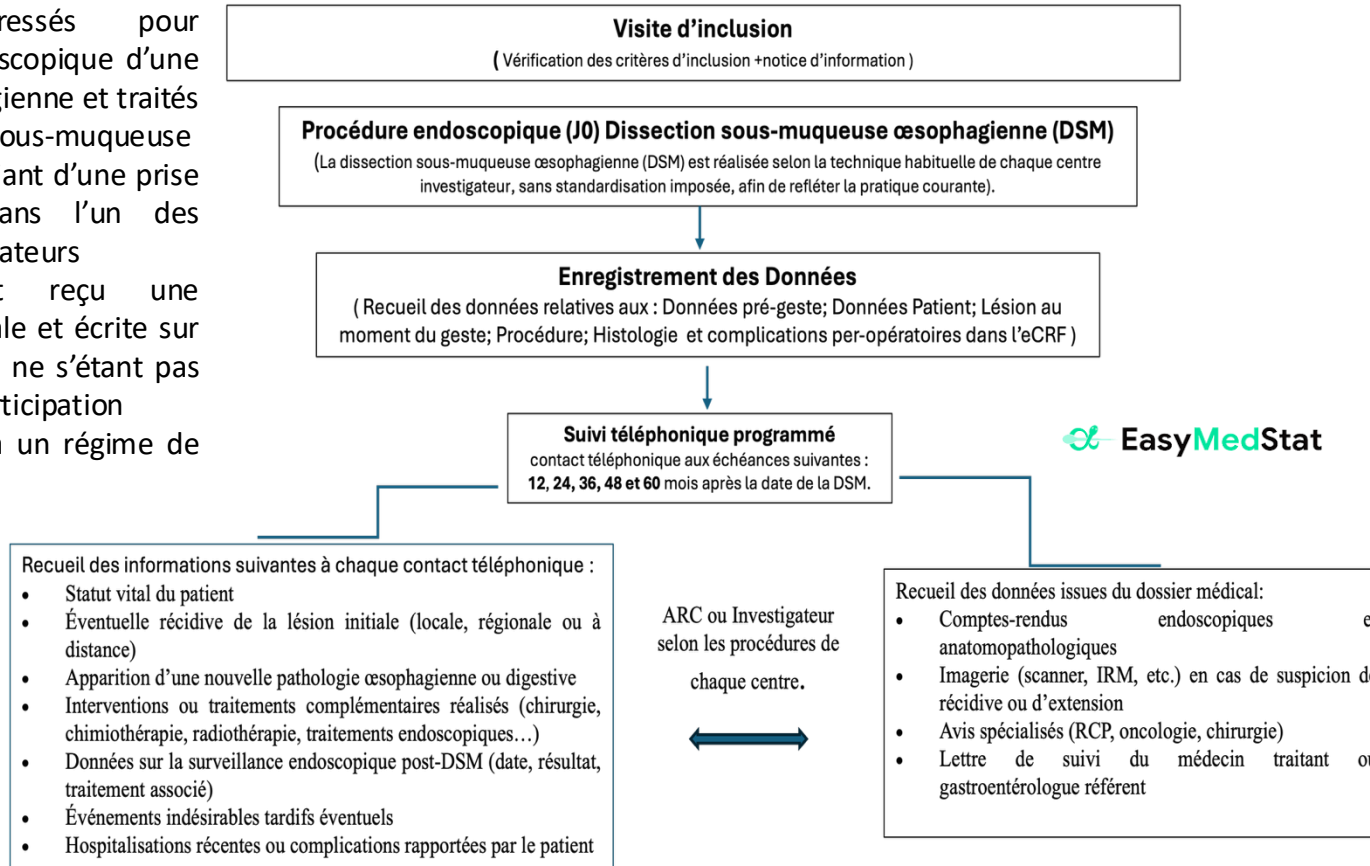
ressés pour scopique d'une gienne et traités ous-muqueuse ant d'une prise ans l'un des ateurs
t reçu une le et écrite sur ne s'étant pas ticipation
n un régime de

Visite d'inclusion
( Vérification des critères d'inclusion +notice d'information )

Procédure endoscopique (J0) Dissection sous-muqueuse œsophagienne (DSM)
(La dissection sous-muqueuse œsophagienne (DSM) est réalisée selon la technique habituelle de chaque centre investigateur, sans standardisation imposée, afin de refléter la pratique courante).

Enregistrement des Données
( Recueil des données relatives aux : Données pré-geste; Données Patient; Lésion au moment du geste; Procédure; Histologie et complications per-opératoires dans l'eCRF )

Suivi téléphonique programmé
contact téléphonique aux échéances suivantes : 12, 24, 36, 48 et 60 mois après la date de la DSM.

EasyMedStat

Recueil des informations suivantes à chaque contact téléphonique :
- Statut vital du patient
- Éventuelle récidive de la lésion initiale (locale, régionale ou à distance)
- Apparition d'une nouvelle pathologie œsophagienne ou digestive
- Interventions ou traitements complémentaires réalisés (chirurgie, chimiothérapie, radiothérapie, traitements endoscopiques…)
- Données sur la surveillance endoscopique post-DSM (date, résultat, traitement associé)
- Événements indésirables tardifs éventuels
- Hospitalisations récentes ou complications rapportées par le patient

ARC ou Investigateur selon les procédures de chaque centre.

Recueil des données issues du dossier médical:
- Comptes-rendus endoscopiques e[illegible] anatomopathologiques
- Imagerie (scanner, IRM, etc.) en cas de suspicion d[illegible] récidive ou d'extension
- Avis spécialisés (RCP, oncologie, chirurgie)
- Lettre de suivi du médecin traitant o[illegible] gastroentérologue référent